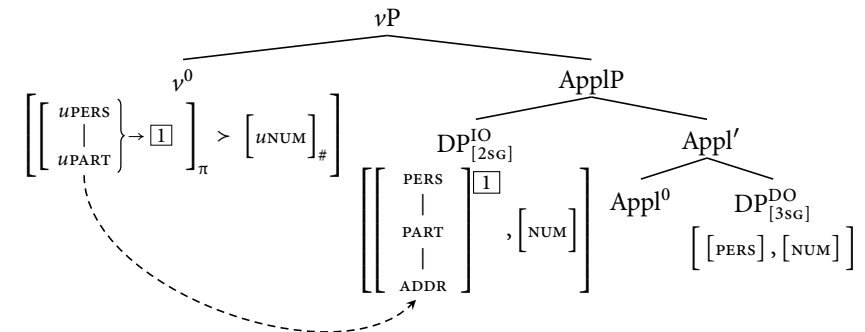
$v$P

$v^0$

$\left[\left[\begin{array}{c} u\text{PERS} \\ | \\ u\text{PART} \end{array}\right\} \rightarrow \boxed{1}\right]_{\pi} \succ \left[u\text{NUM}\right]_{\#}\right]$

ApplP

$\text{DP}^{\text{IO}}_{[\text{2SG}]}$

$\left[\left[\begin{array}{c} \text{PERS} \\ | \\ \text{PART} \\ | \\ \text{ADDR} \end{array}\right]\boxed{1}, \left[\text{NUM}\right]\right]$

Appl′

$\text{Appl}^0$

$\text{DP}^{\text{DO}}_{[\text{3SG}]}$

$\left[\left[\text{PERS}\right], \left[\text{NUM}\right]\right]$